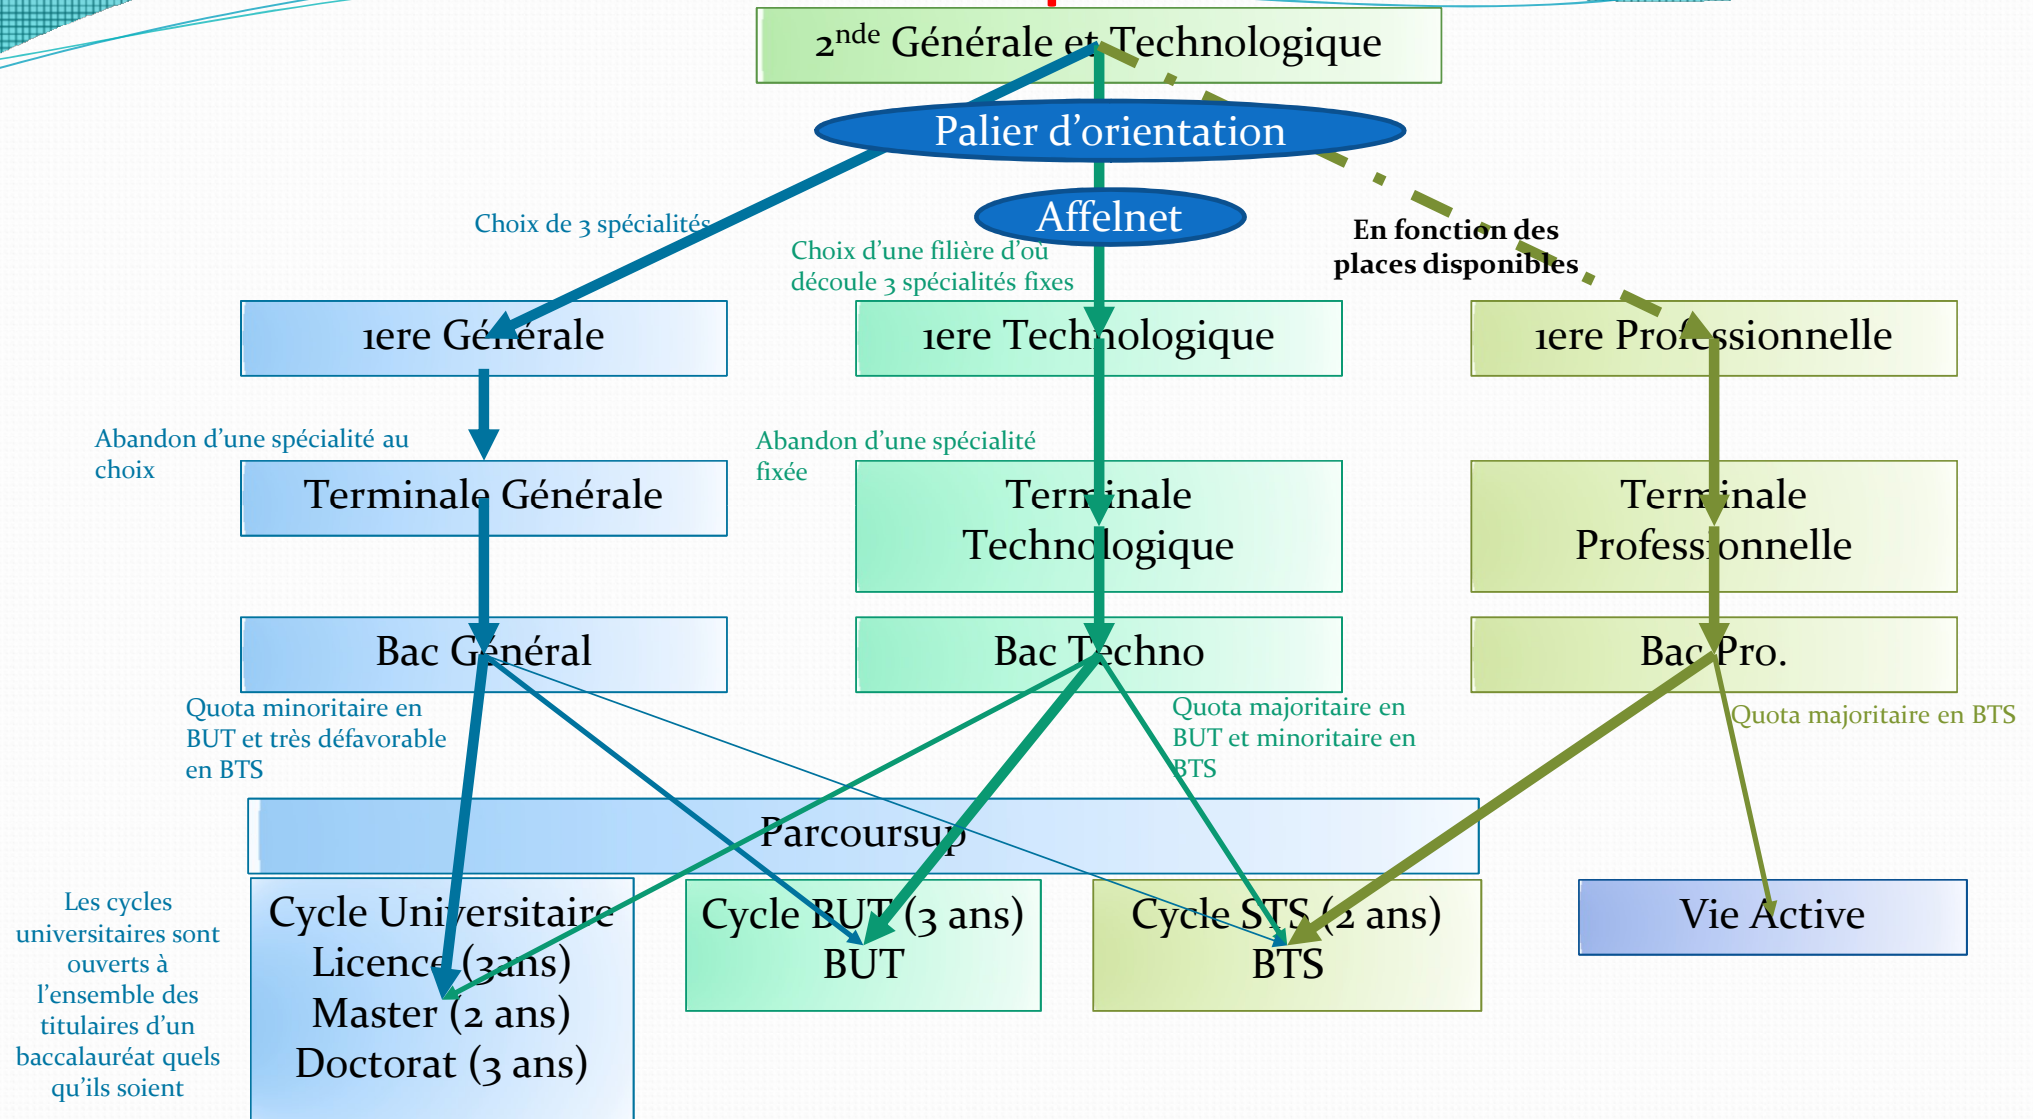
2$^{nde}$ Générale et Technologique

Palier d'orientation

Affelnet

Choix de 3 spécialités

Choix d'une filière d'où découle 3 spécialités fixes

En fonction des places disponibles

1ere Générale

1ere Technologique

1ere Professionnelle

Abandon d'une spécialité au choix

Abandon d'une spécialité fixée

Terminale Générale

Terminale Technologique

Terminale Professionnelle

Bac Général

Bac Techno

Bac Pro.

Quota minoritaire en BUT et très défavorable en BTS

Quota majoritaire en BUT et minoritaire en BTS

Quota majoritaire en BTS

Parcoursup

Les cycles universitaires sont ouverts à l'ensemble des titulaires d'un baccalauréat quels qu'ils soient

Cycle Universitaire Licence (3ans) Master (2 ans) Doctorat (3 ans)

Cycle BUT (3 ans) BUT

Cycle STS (2 ans) BTS

Vie Active